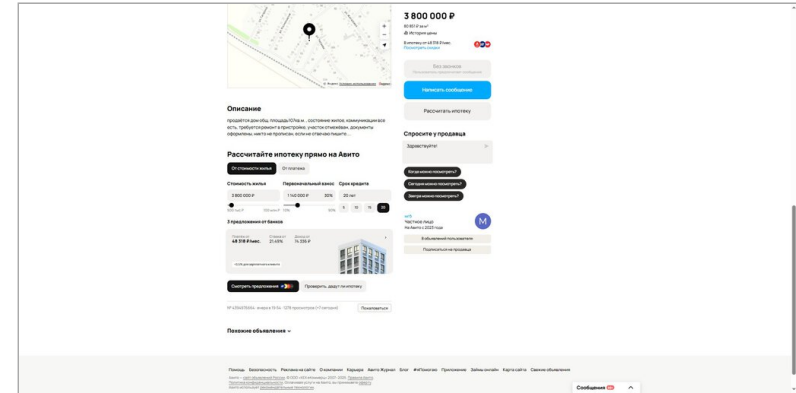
3 800 000 ₽

50 651 ₽ за м²
История цены

В ипотеку от 48 318 ₽/мес.

Без звонков

Написать сообщение

Рассчитать ипотеку

Описание

продаётся дом общ. площадь 107кв.м. , состояние жилое, коммуникации все есть, требуется ремонт в пристройке, участок отмежёван, документы оформлены, никто не прописан, если не отвечаю пишите ...

Спросите у продавца

Здравствуйте!

Когда можно посмотреть?

Сегодня можно посмотреть?

Завтра можно посмотреть?

Рассчитайте ипотеку прямо на Авито

От стоимости жилья

От платежа

Стоимость жилья

Первоначальный взнос

Срок кредита

3 800 000 ₽

1 140 000 ₽

30%

20 лет

5

10

15

20

3 предложения от банков

Платеж от
48 318 ₽/мес.

Ставка от
21.49%

Доход от
74 336 ₽

Частное лицо
На Авито с 2023 года

Смотреть предложения

Проверить, дадут ли ипотеку

Пожаловаться

Похожие объявления

Помощь Безопасность Реклама на сайте О компании Карьера Авито Журнал Блог #яПомогаю Приложение Займы онлайн Карта сайта Свежие объявления

Сообщения